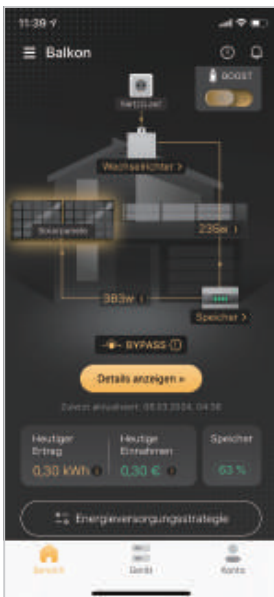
11:39

Balkon

BOOST

Netzbezug

Wechselrichter >

Solarpanele

236W

383W

Speicher >

BYPASS

Details anzeigen »

Zuletzt aktualisiert: 05.03.2024, 04:36

Heutiger Ertrag
0,30 KWh

Heutige Einnahmen
0,30 €

Speicher
63 %

Energieversorgungsstrategie

Bereich

Gerät

Konto